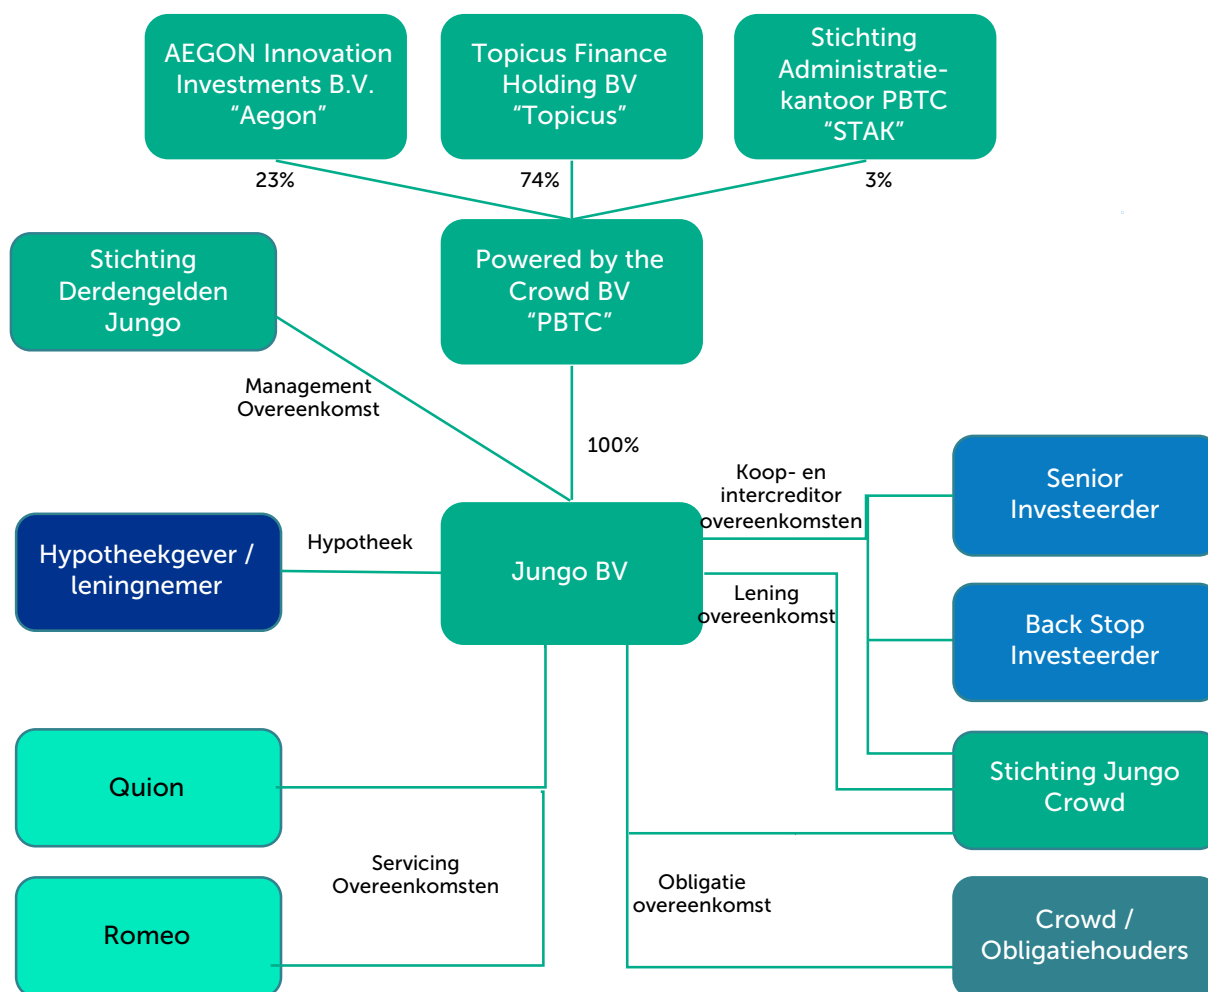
AEGON Innovation Investments B.V. "Aegon"

Topicus Finance Holding BV "Topicus"

Stichting Administratiekantoor PBTC "STAK"

23%

74%

3%

Stichting Derdengelden Jungo

Powered by the Crowd BV "PBTC"

Management Overeenkomst

100%

Koop- en intercreditor overeenkomsten

Senior Investeerder

Hypotheekgever / leningnemer

Hypotheek

Jungo BV

Lening overeenkomst

Back Stop Investeerder

Quion

Stichting Jungo Crowd

Servicing Overeenkomsten

Obligatie overeenkomst

Romeo

Crowd / Obligatiehouders